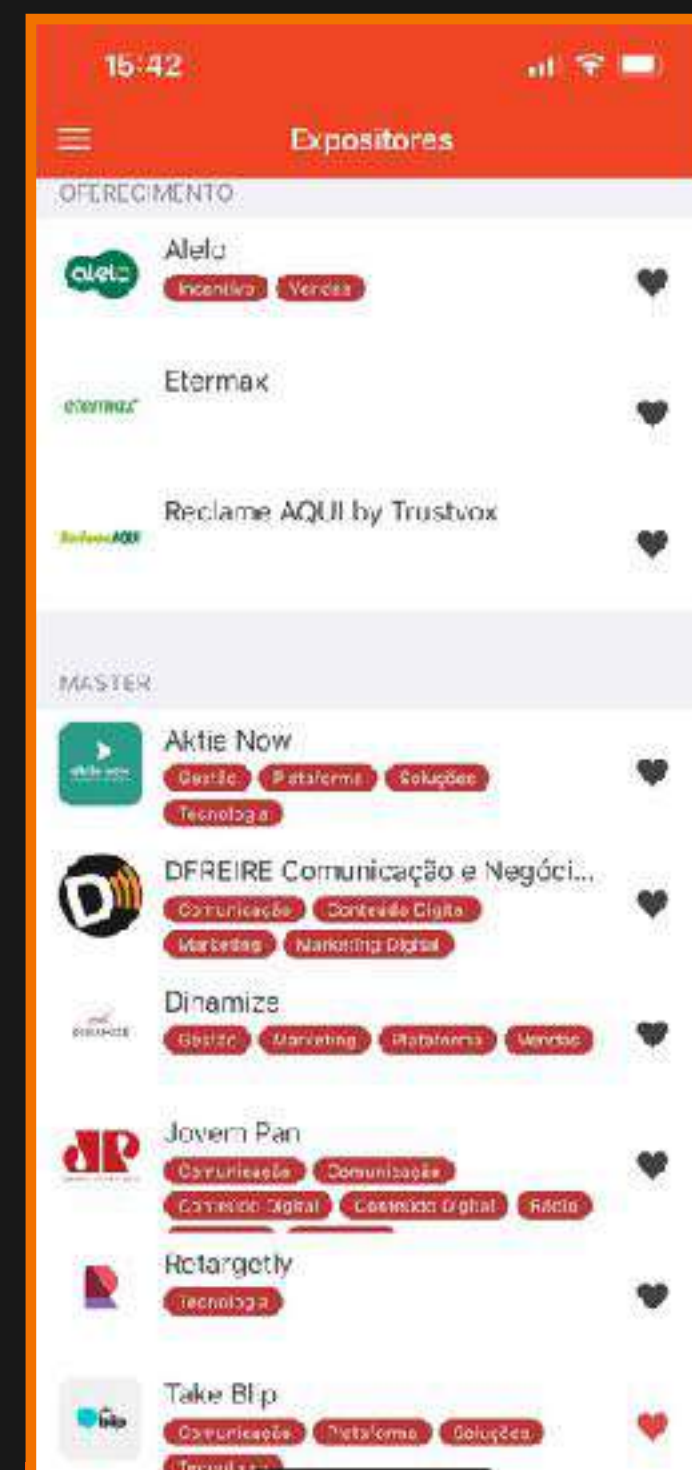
15:42

Expositores

OFERECIMENTO

aleloAlelo
Incentivo Vendas

Etermax

Reclame AQUI by Trustvox

MASTER

Aktie Now
Gestão Plataforma Soluções
Tecnologia

DFREIRE Comunicação e Negóci...
Comunicação Conteúdo Digital
Marketing Marketing Digital

Dinamize
Gestão Marketing Plataforma Vendas

Jovem Pan
Comunicação Comunicação
Conteúdo Digital Conteúdo Digital Rádio

Retargetly
Tecnologia

Take Blip
Comunicação Plataforma Soluções
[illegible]